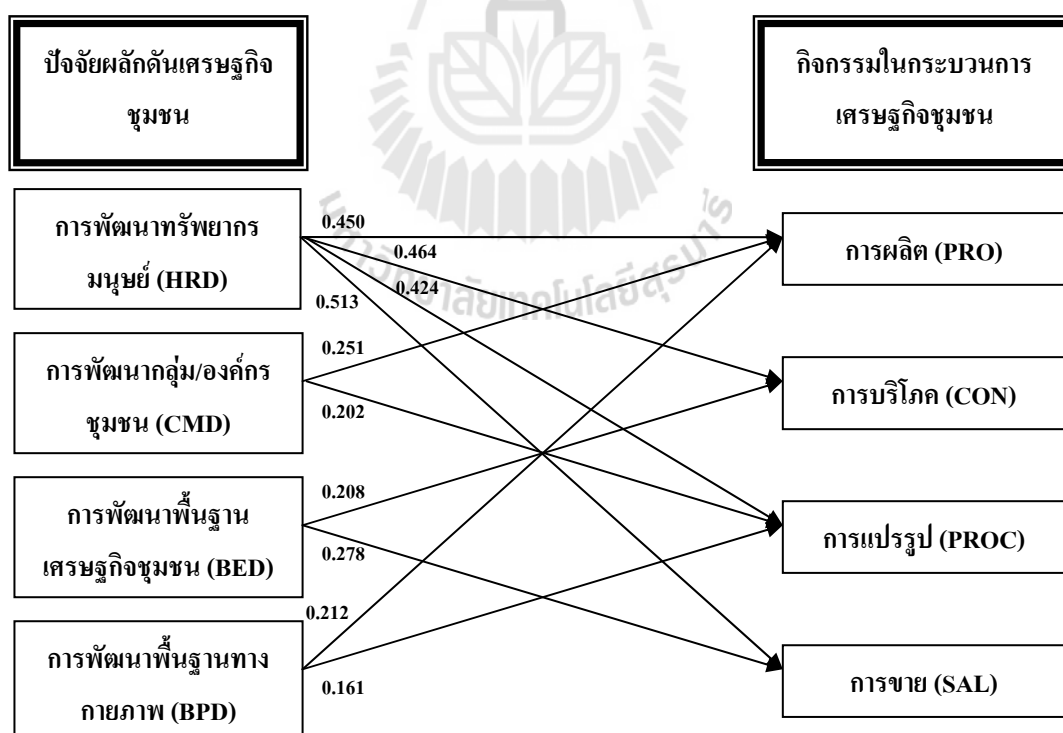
ปัจจัยผลักดันเศรษฐกิจชุมชน

กิจกรรมในกระบวนการเศรษฐกิจชุมชน

การพัฒนาทรัพยากรมนุษย์ (HRD)

0.450

0.464

0.424

0.513

การผลิต (PRO)

การพัฒนากลุ่ม/องค์กรชุมชน (CMD)

0.251

0.202

การบริโภค (CON)

การพัฒนาพื้นฐานเศรษฐกิจชุมชน (BED)

0.208

0.278

การแปรรูป (PROC)

0.212

การพัฒนาพื้นฐานทางกายภาพ (BPD)

0.161

การขาย (SAL)

มหาวิทยาลัยเทคโนโลยีสุรนารี